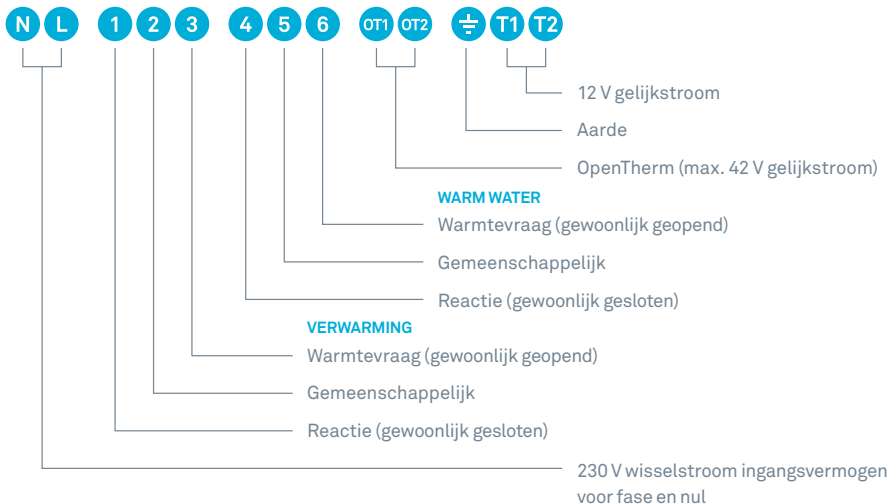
N L 1 2 3 4 5 6 OT1 OT2 T1 T2

12 V gelijkstroom

Aarde

OpenTherm (max. 42 V gelijkstroom)

WARM WATER

Warmtevraag (gewoonlijk geopend)

Gemeenschappelijk

Reactie (gewoonlijk gesloten)

VERWARMING

Warmtevraag (gewoonlijk geopend)

Gemeenschappelijk

Reactie (gewoonlijk gesloten)

230 V wisselstroom ingangsvermogen voor fase en nul